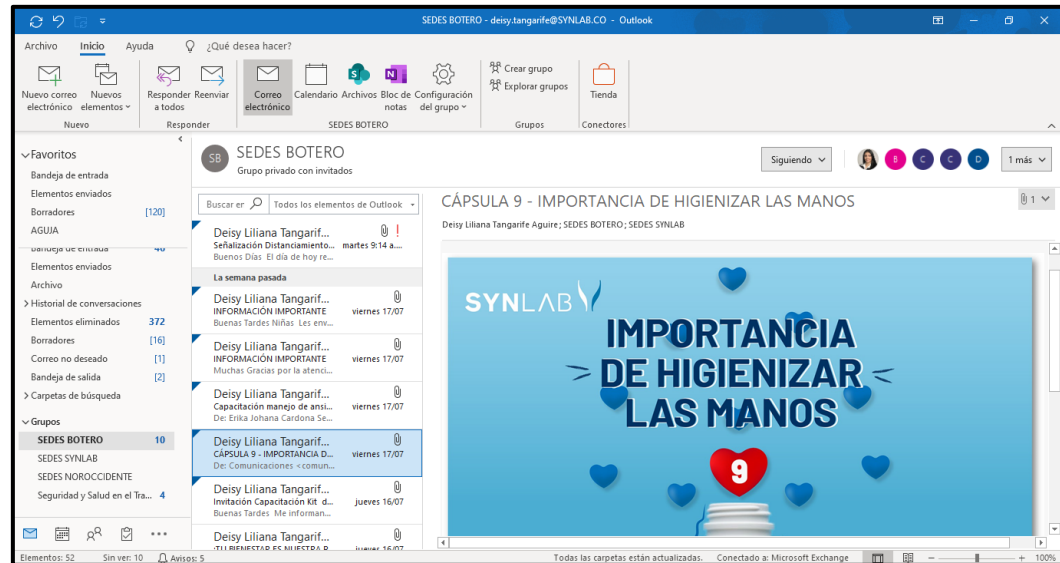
SEDES BOTERO - deisy.tangarife@SYNLAB.CO - Outlook

Archivo Inicio Ayuda ¿Qué desea hacer?

Nuevo correo electrónico Nuevos elementos Responder a todos Reenviar Correo electrónico Calendario Archivos Bloc de notas Configuración del grupo Crear grupo Explorar grupos Tienda

Nuevo Responder SEDES BOTERO Grupos Conectores

Favoritos
Bandeja de entrada
Elementos enviados
Borradores [120]
AGUJA
Bandeja de entrada 46
Elementos enviados
Archivo
Historial de conversaciones
Elementos eliminados 372
Borradores [16]
Correo no deseado [1]
Bandeja de salida [2]
Carpetas de búsqueda
Grupos
SEDES BOTERO 10
SEDES SYNLAB
SEDES NOROCCIDENTE
Seguridad y Salud en el Tra... 4

SB SEDES BOTERO
Grupo privado con invitados

Siguiendo B C C D 1 más

Buscar en Todos los elementos de Outlook

Deisy Liliana Tangarife
Señalización Distanciamiento... martes 9:14 a....
Buenos Días El día de hoy re...

La semana pasada

Deisy Liliana Tangarif...
INFORMACIÓN IMPORTANTE viernes 17/07
Buenas Tardes Niñas Les env...

Deisy Liliana Tangarif...
INFORMACIÓN IMPORTANTE viernes 17/07
Muchas Gracias por la atenci...

Deisy Liliana Tangarif...
Capacitación manejo de ansi... viernes 17/07
De: Erika Johana Cardona Se...

Deisy Liliana Tangarif...
CÁPSULA 9 - IMPORTANCIA D... viernes 17/07
De: Comunicaciones <comun...

Deisy Liliana Tangarif...
Invitación Capacitación Kit d... jueves 16/07
Buenas Tardes Me informan...

Deisy Liliana Tangarif...
¡TU BIENESTAR ES NUESTRA P... jueves 16/07

CÁPSULA 9 - IMPORTANCIA DE HIGIENIZAR LAS MANOS
Deisy Liliana Tangarife Aguire; SEDES BOTERO; SEDES SYNLAB

SYNLAB
IMPORTANCIA DE HIGIENIZAR LAS MANOS
9

Elementos: 52 Sin ver: 10 Avisos: 5 Todas las carpetas están actualizadas. Conectado a: Microsoft Exchange 100%